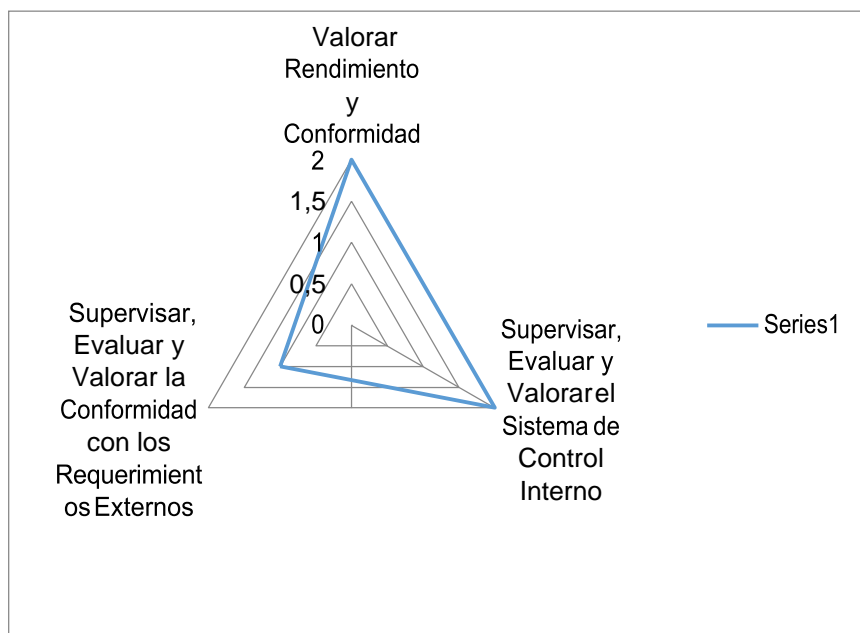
Valorar Rendimiento y Conformidad

2

1,5

1

0,5

0

Supervisar, Evaluar y Valorar la Conformidad con los Requerimientos Externos

Supervisar, Evaluar y Valorar el Sistema de Control Interno

Series1